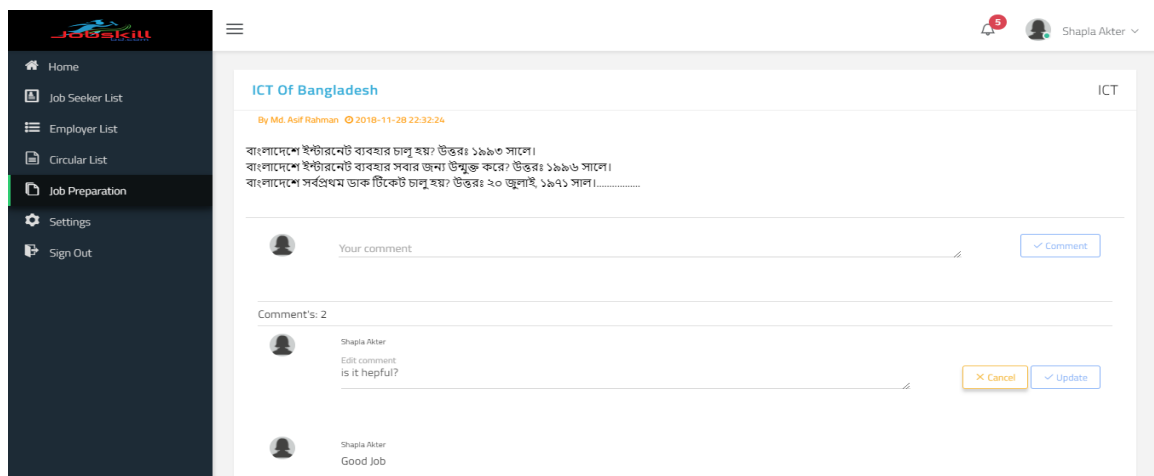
Jobskill

Home
Job Seeker List
Employer List
Circular List
Job Preparation
Settings
Sign Out

5
Shapla Akter

ICT Of Bangladesh
ICT
By Md. Asif Rahman 2018-11-28 22:32:24

বাংলাদেশে ইন্টারনেট ব্যবহার চালু হয়? উত্তরঃ ১৯৯৩ সালে।
বাংলাদেশে ইন্টারনেট ব্যবহার সবার জন্য উন্মুক্ত করে? উত্তরঃ ১৯৯৬ সালে।
বাংলাদেশে সর্বপ্রথম ডাক টিকেট চালু হয়? উত্তরঃ ২০ জুলাই, ১৯৭১ সাল।...............

Your comment
Comment

Comment's: 2

Shapla Akter
Edit comment
is it hepful?
Cancel
Update

Shapla Akter
Good Job